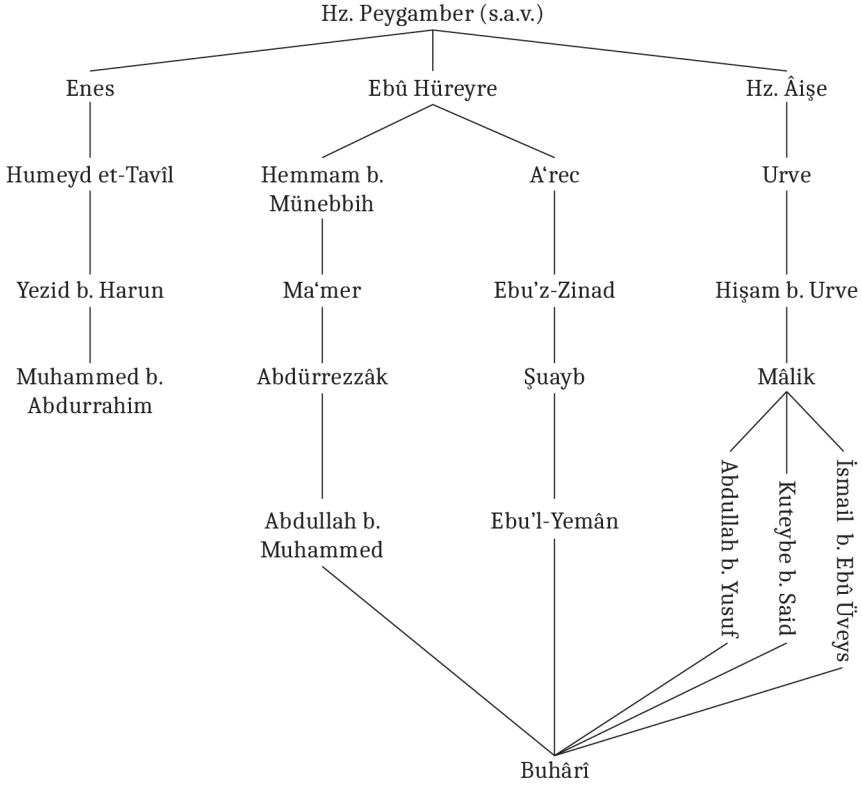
Hz. Peygamber (s.a.v.)

Enes

Ebû Hüreyre

Hz. Âişe

Humeyd et-Tavîl

Hemmam b. Münebbih

A'rec

Urve

Yezid b. Harun

Ma'mer

Ebu'z-Zinad

Hişam b. Urve

Muhammed b. Abdurrahim

Abdürrezzâk

Şuayb

Mâlik

Abdullah b. Yusuf

Kuteybe b. Said

İsmail b. Ebû Üveys

Abdullah b. Muhammed

Ebu'l-Yemân

Buhârî